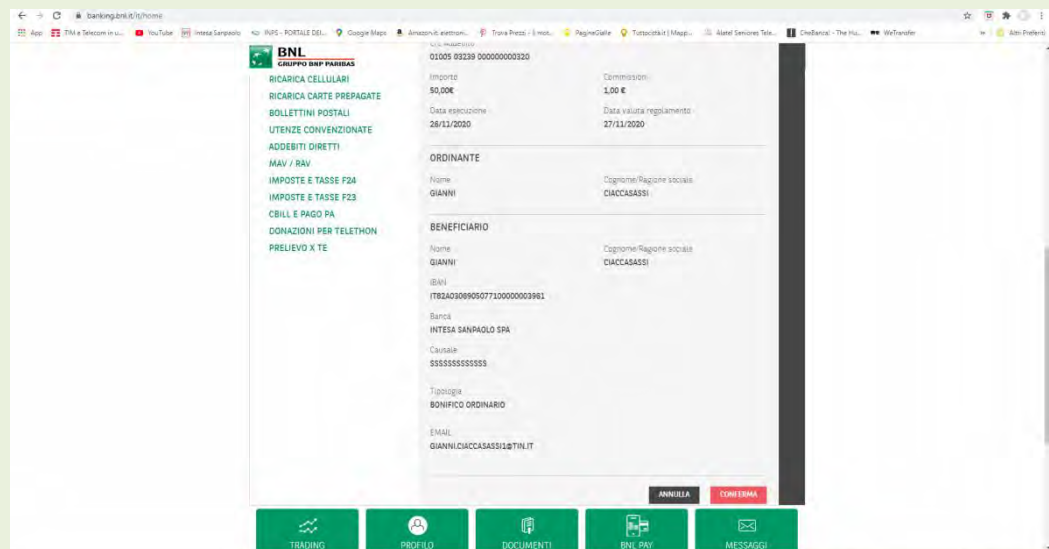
banking.bnl.it/it/home

App TIM e Telecom in u... YouTube Intesa Sanpaolo INPS - PORTALE DEI... Google Maps Amazon.it: elettroni... Trova Prezzi - I mot... PagineGialle Tuttocitta.it | Mapp... Alatel Seniores Tele... CheBanca! - The Hu... WeTransfer Altri Preferiti

BNL
GRUPPO BNP PARIBAS

RICARICA CELLULARI
RICARICA CARTE PREPAGATE
BOLLETTINI POSTALI
UTENZE CONVENZIONATE
ADDEBITI DIRETTI
MAV / RAV
IMPOSTE E TASSE F24
IMPOSTE E TASSE F23
CBILL E PAGO PA
DONAZIONI PER TELETHON
PRELIEVO X TE

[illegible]
01005 03239 000000000320

Importo
50,00€

Commissioni
1,00 €

Data esecuzione
28/11/2020

Data valuta regolamento
27/11/2020

ORDINANTE

Nome
GIANNI

Cognome/Ragione sociale
CIACCASASSI

BENEFICIARIO

Nome
GIANNI

Cognome/Ragione sociale
CIACCASASSI

IBAN
IT82A0308905077100000003961

Banca
INTESA SANPAOLO SPA

Causale
SSSSSSSSSSSS

Tipologia
BONIFICO ORDINARIO

EMAIL
GIANNI.CIACCASASSI1@TIN.IT

ANNULLA
CONFERMA

TRADING
PROFILO
DOCUMENTI
BNL PAY
MESSAGGI